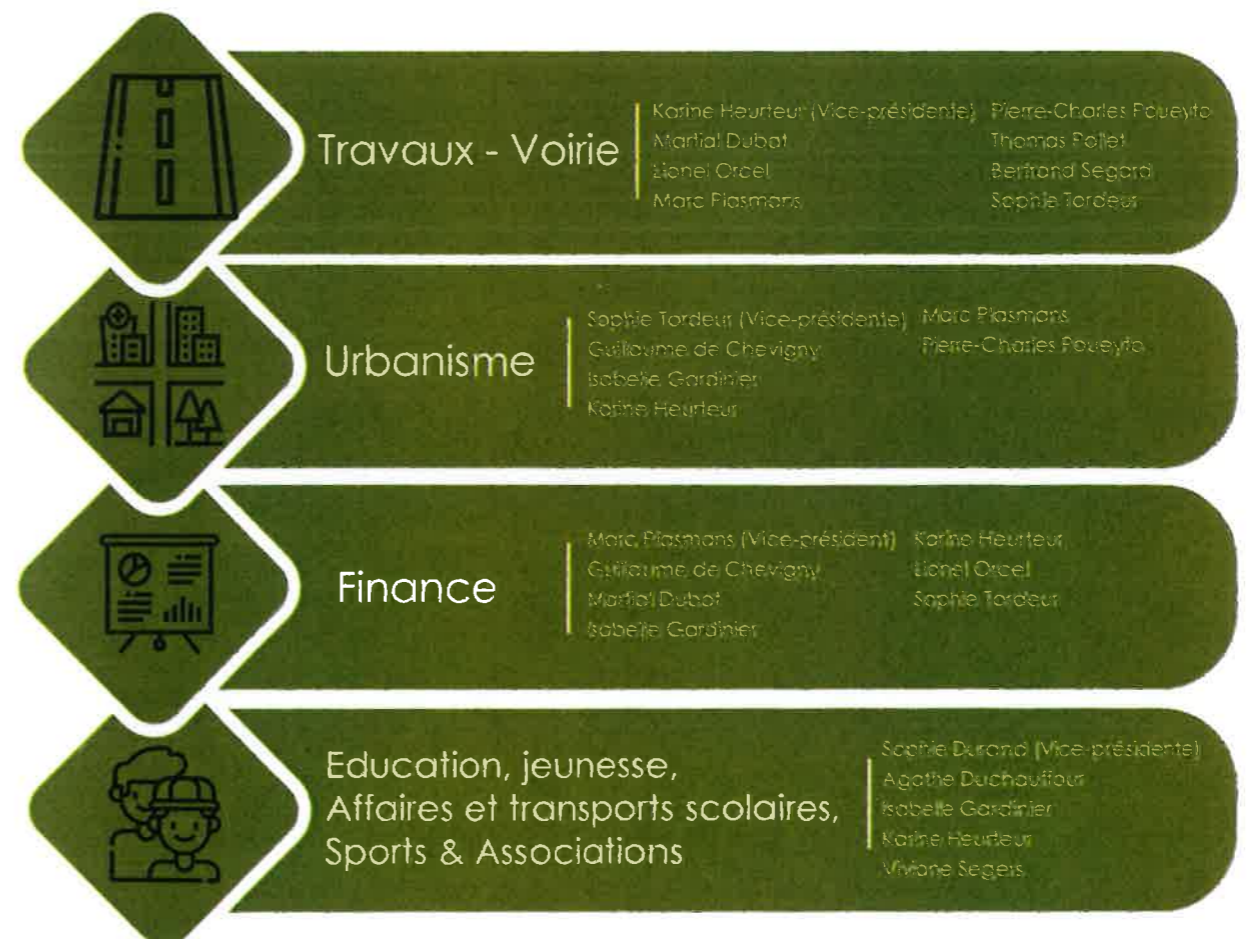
Travaux - Voirie

Karine Heurteur (Vice-présidente)
Martial Dubat
Lionel Orcel
Marc Plasmans

Pierre-Charles Poueyto
Thomas Pollet
Bertrand Segard
Sophie Tordeur

Urbanisme

Sophie Tordeur (Vice-présidente)
Guillaume de Chevigny
Isabelle Gardinier
Karine Heurteur

Marc Plasmans
Pierre-Charles Poueyto

Finance

Marc Plasmans (Vice-président)
Guillaume de Chevigny
Martial Dubat
Isabelle Gardinier

Karine Heurteur
Lionel Orcel
Sophie Tordeur

Education, jeunesse, Affaires et transports scolaires, Sports & Associations

Sophie Durand (Vice-présidente)
Agathe Duchaufour
Isabelle Gardinier
Karine Heurteur
Viviane Segers